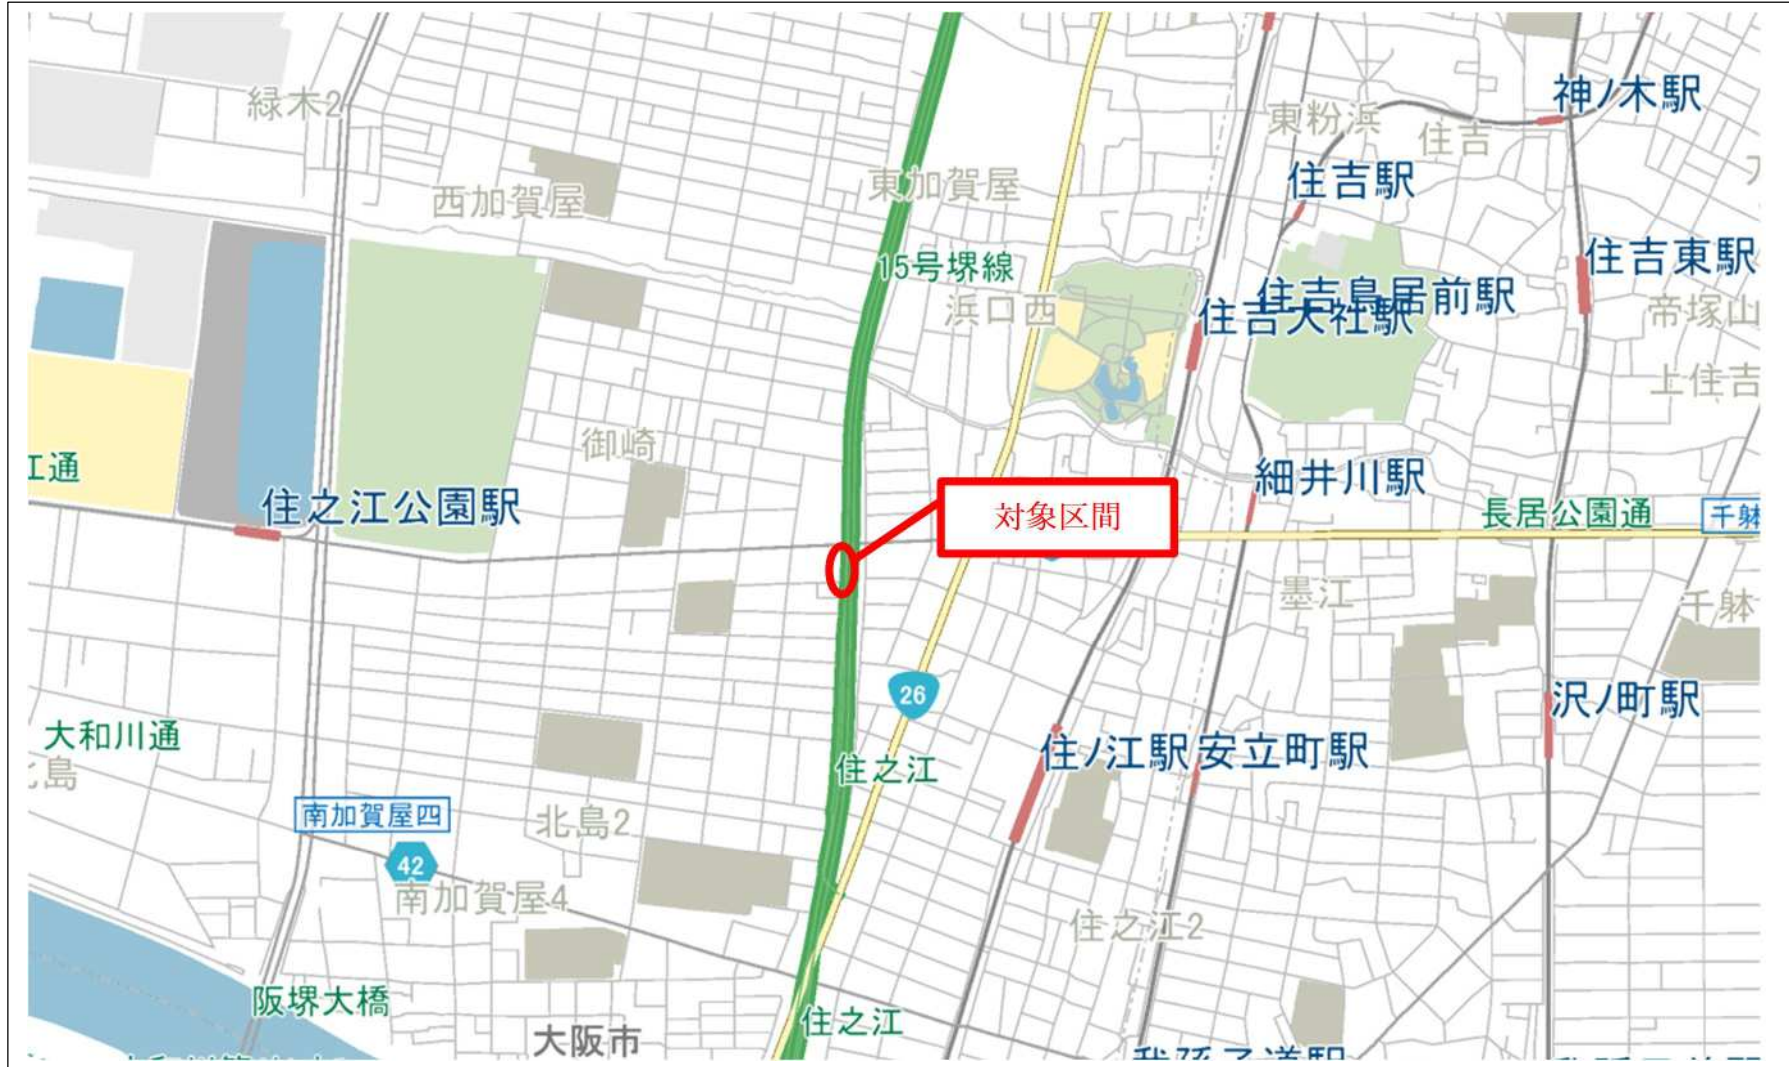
緑木2
東粉浜
住吉
神ノ木駅
西加賀屋
東加賀屋
住吉駅
15号堺線
浜口西
住吉鳥居前駅
住吉大社駅
住吉東駅
帝塚山
上住吉
御崎
細井川駅
工通
住之江公園駅
対象区間
長居公園通
千躰
墨江
千躰
26
沢ノ町駅
大和川通
北島
住之江
住ノ江駅
安立町駅
南加賀屋四
北島2
42
南加賀屋4
住之江2
阪堺大橋
大阪市
住之江
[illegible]